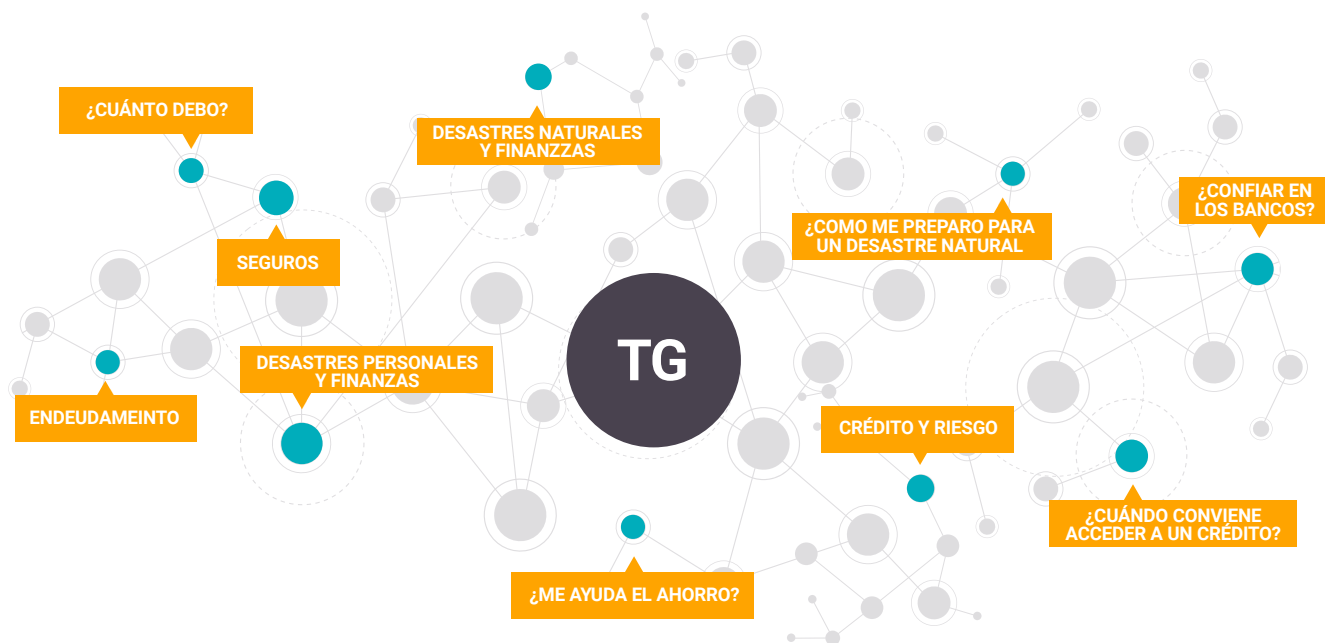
¿CUÁNTO DEBO?

DESASTRES NATURALES Y FINANZZAS

¿CONFIAR EN LOS BANCOS?

¿COMO ME PREPARO PARA UN DESASTRE NATURAL

SEGUROS

DESASTRES PERSONALES Y FINANZAS

TG

ENDEUDAMEINTO

CRÉDITO Y RIESGO

¿CUÁNDO CONVIENE ACCEDER A UN CRÉDITO?

¿ME AYUDA EL AHORRO?